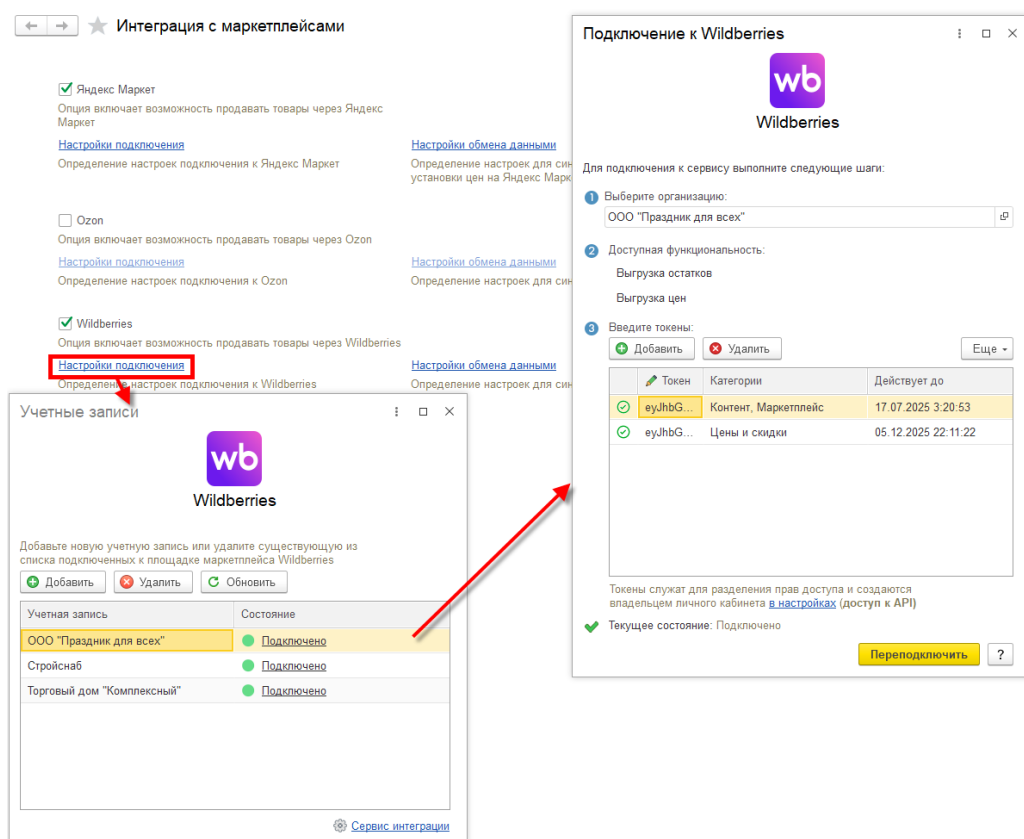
Интеграция с маркетплейсами

Яндекс Маркет
Опция включает возможность продавать товары через Яндекс Маркет

Настройки подключения
Определение настроек подключения к Яндекс Маркет

Настройки обмена данными
Определение настроек для син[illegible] установки цен на Яндекс Марк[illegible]

Ozon
Опция включает возможность продавать товары через Ozon

Настройки подключения
Определение настроек подключения к Ozon

Настройки обмена данными
Определение настроек для син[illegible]

Wildberries
Опция включает возможность продавать товары через Wildberries

Настройки подключения
Определение настроек подключения к Wildberries

Настройки обмена данными
Определение настроек для син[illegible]

Учетные записи

wb
Wildberries

Добавьте новую учетную запись или удалите существующую из списка подключенных к площадке маркетплейса Wildberries

Добавить Удалить Обновить

| Учетная запись | Состояние |
|---|---|
| ООО "Праздник для всех" | Подключено |
| Стройснаб | Подключено |
| Торговый дом "Комплексный" | Подключено |

Сервис интеграции

Подключение к Wildberries

wb
Wildberries

Для подключения к сервису выполните следующие шаги:

1 Выберите организацию:
ООО "Праздник для всех"

2 Доступная функциональность:
Выгрузка остатков
Выгрузка цен

3 Введите токены:
Добавить Удалить Еще

| | Токен | Категории | Действует до |
|---|---|---|---|
| | eyJhbG... | Контент, Маркетплейс | 17.07.2025 3:20:53 |
| | eyJhbG... | Цены и скидки | 05.12.2025 22:11:22 |

Токены служат для разделения прав доступа и создаются владельцем личного кабинета в настройках (доступ к API)

Текущее состояние: Подключено

Переподключить ?